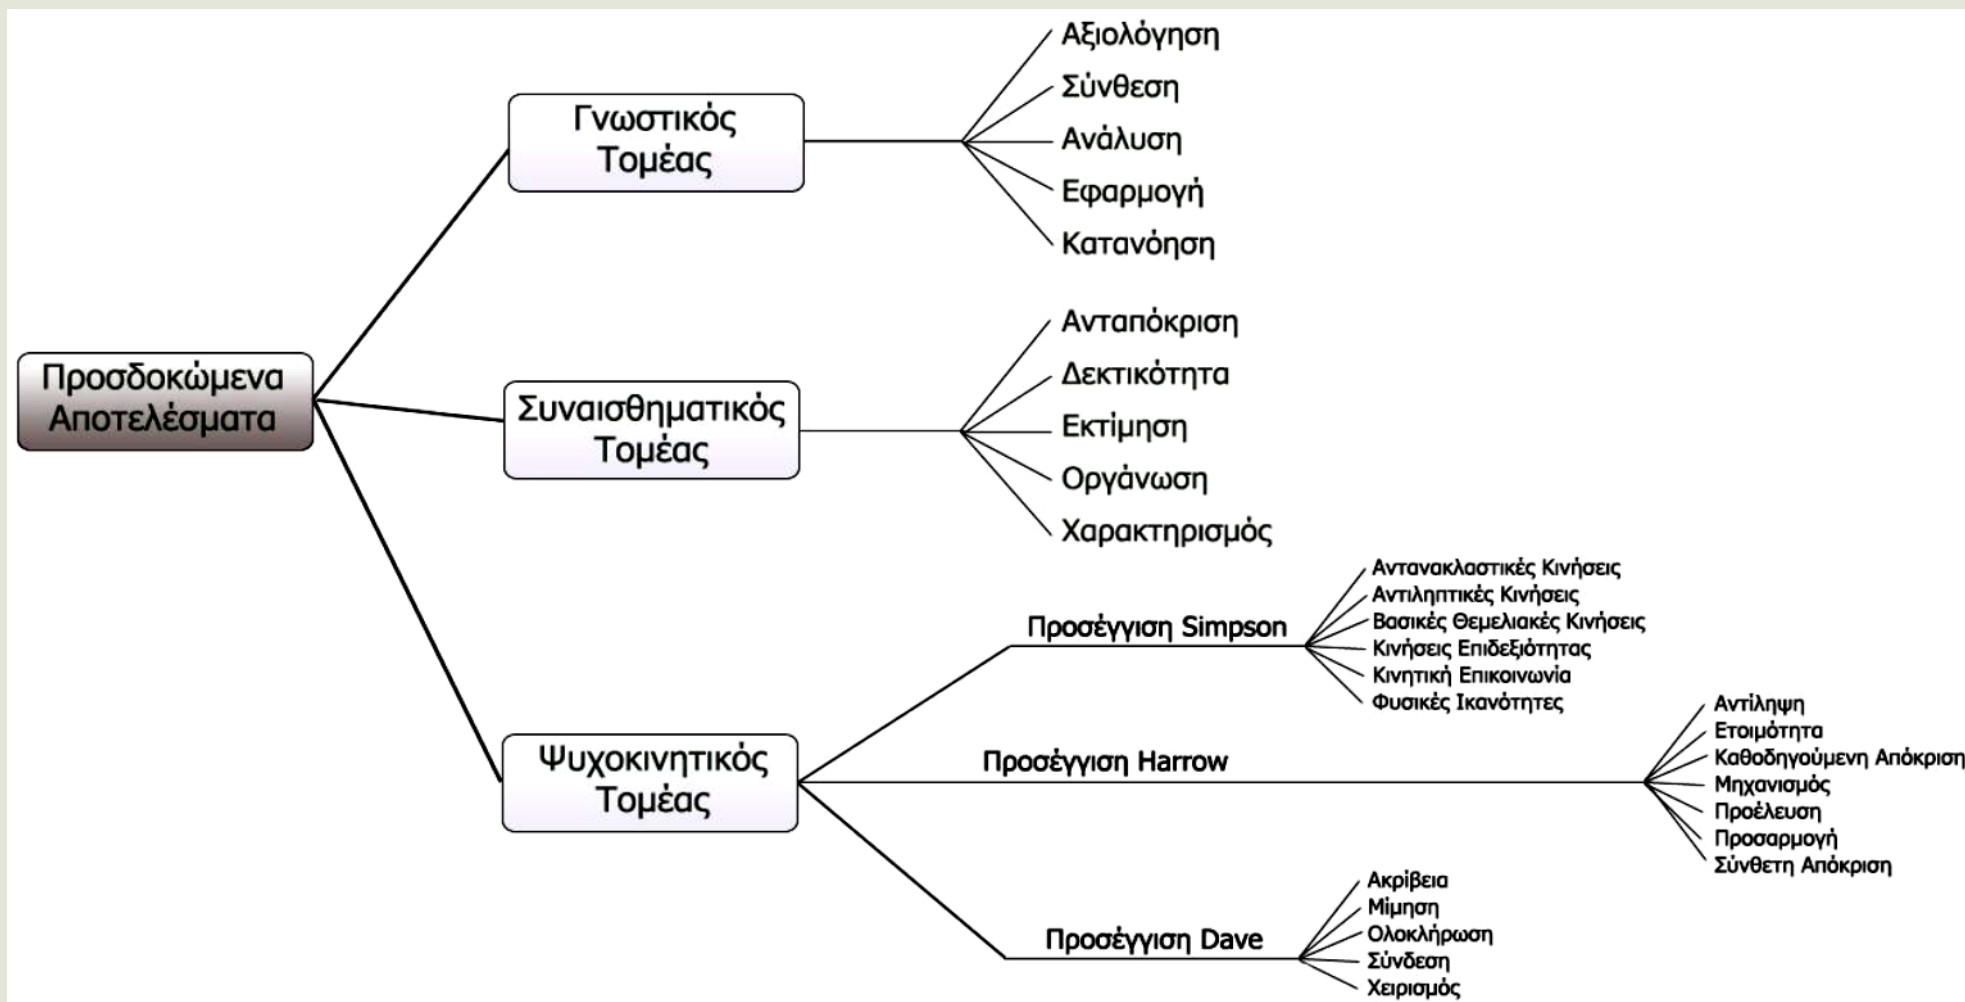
Προσδοκώμενα Αποτελέσματα

Γνωστικός Τομέας

Αξιολόγηση
Σύνθεση
Ανάλυση
Εφαρμογή
Κατανόηση

Συναισθηματικός Τομέας

Ανταπόκριση
Δεκτικότητα
Εκτίμηση
Οργάνωση
Χαρακτηρισμός

Ψυχοκινητικός Τομέας

Προσέγγιση Simpson

Αντανακλαστικές Κινήσεις
Αντιληπτικές Κινήσεις
Βασικές Θεμελιακές Κινήσεις
Κινήσεις Επιδεξιότητας
Κινητική Επικοινωνία
Φυσικές Ικανότητες

Προσέγγιση Harrow

Αντίληψη
Ετοιμότητα
Καθοδηγούμενη Απόκριση
Μηχανισμός
Προέλευση
Προσαρμογή
Σύνθετη Απόκριση

Προσέγγιση Dave

Ακρίβεια
Μίμηση
Ολοκλήρωση
Σύνδεση
Χειρισμός